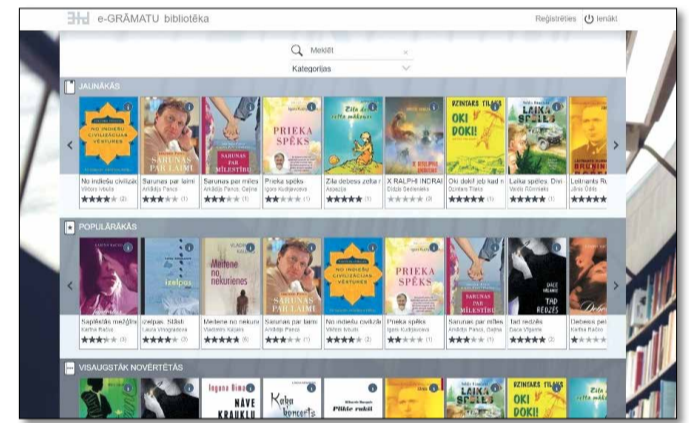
e-GRĀMATU bibliotēka

Reģistrēties Ienākt

Meklēt

Kategorijas

JAUNĀKĀS

NO INDIEŠU CIVILIZĀCIJAS VĒSTURES

SARUNAS PAR LAIMI

SARUNAS PAR MĪLESTĪBU

PRIEKA SPĒKS

Zila debess zelta mākoņi

OKI DOKI!

LAIKA SPĒLES

No indiešu civiliz
Viktors Iekšs

Sarunas par laimi
Anatolijs Pancs

Sarunas par mīles
Anatolijs Pancs, Gajine

Prieka spēks
Igors Kudrjavcevs

Zila debess zelta
Aspazija

X RALPHI INDRAI
Didzis Sedleniekš

Oki doki! jeb kad n
Dzintars Tilaks

Laika spēles. Divi
Valdis Rūmnieks

Latvijas R
Jānis Dāle

POPULĀRĀKĀS

Izelpas

Mellene no nekurienes

SARUNAS PAR LAIMI

NO INDIEŠU CIVILIZĀCIJAS VĒSTURES

PRIEKA SPĒKS

SARUNAS PAR MĪLESTĪBU

TAD REDZĒS

Kapitelis mežgīm
Karlina Račko

Izelpas. Stāsti
Laura Vinogradova

Mellene no nekurie
Vladimirs Kaijaks

Sarunas par laimi
Anatolijs Pancs

No indiešu civiliz
Viktors Iekšs

Prieka spēks
Igors Kudrjavcevs

Sarunas par mīles
Anatolijs Pancs, Gajine

Tad redzēs
Daiva Vīgante

Debess pe
Karlina Račko

VISAUGSTĀK NOVĒRTĒTĀS

Inguna Bima

NĀVE KRAUKĻU

Kalna koncerts

Pīlādži rudenī

LAIKA SPĒLES

OKI DOKI!

Zila debess zelta mākoņi